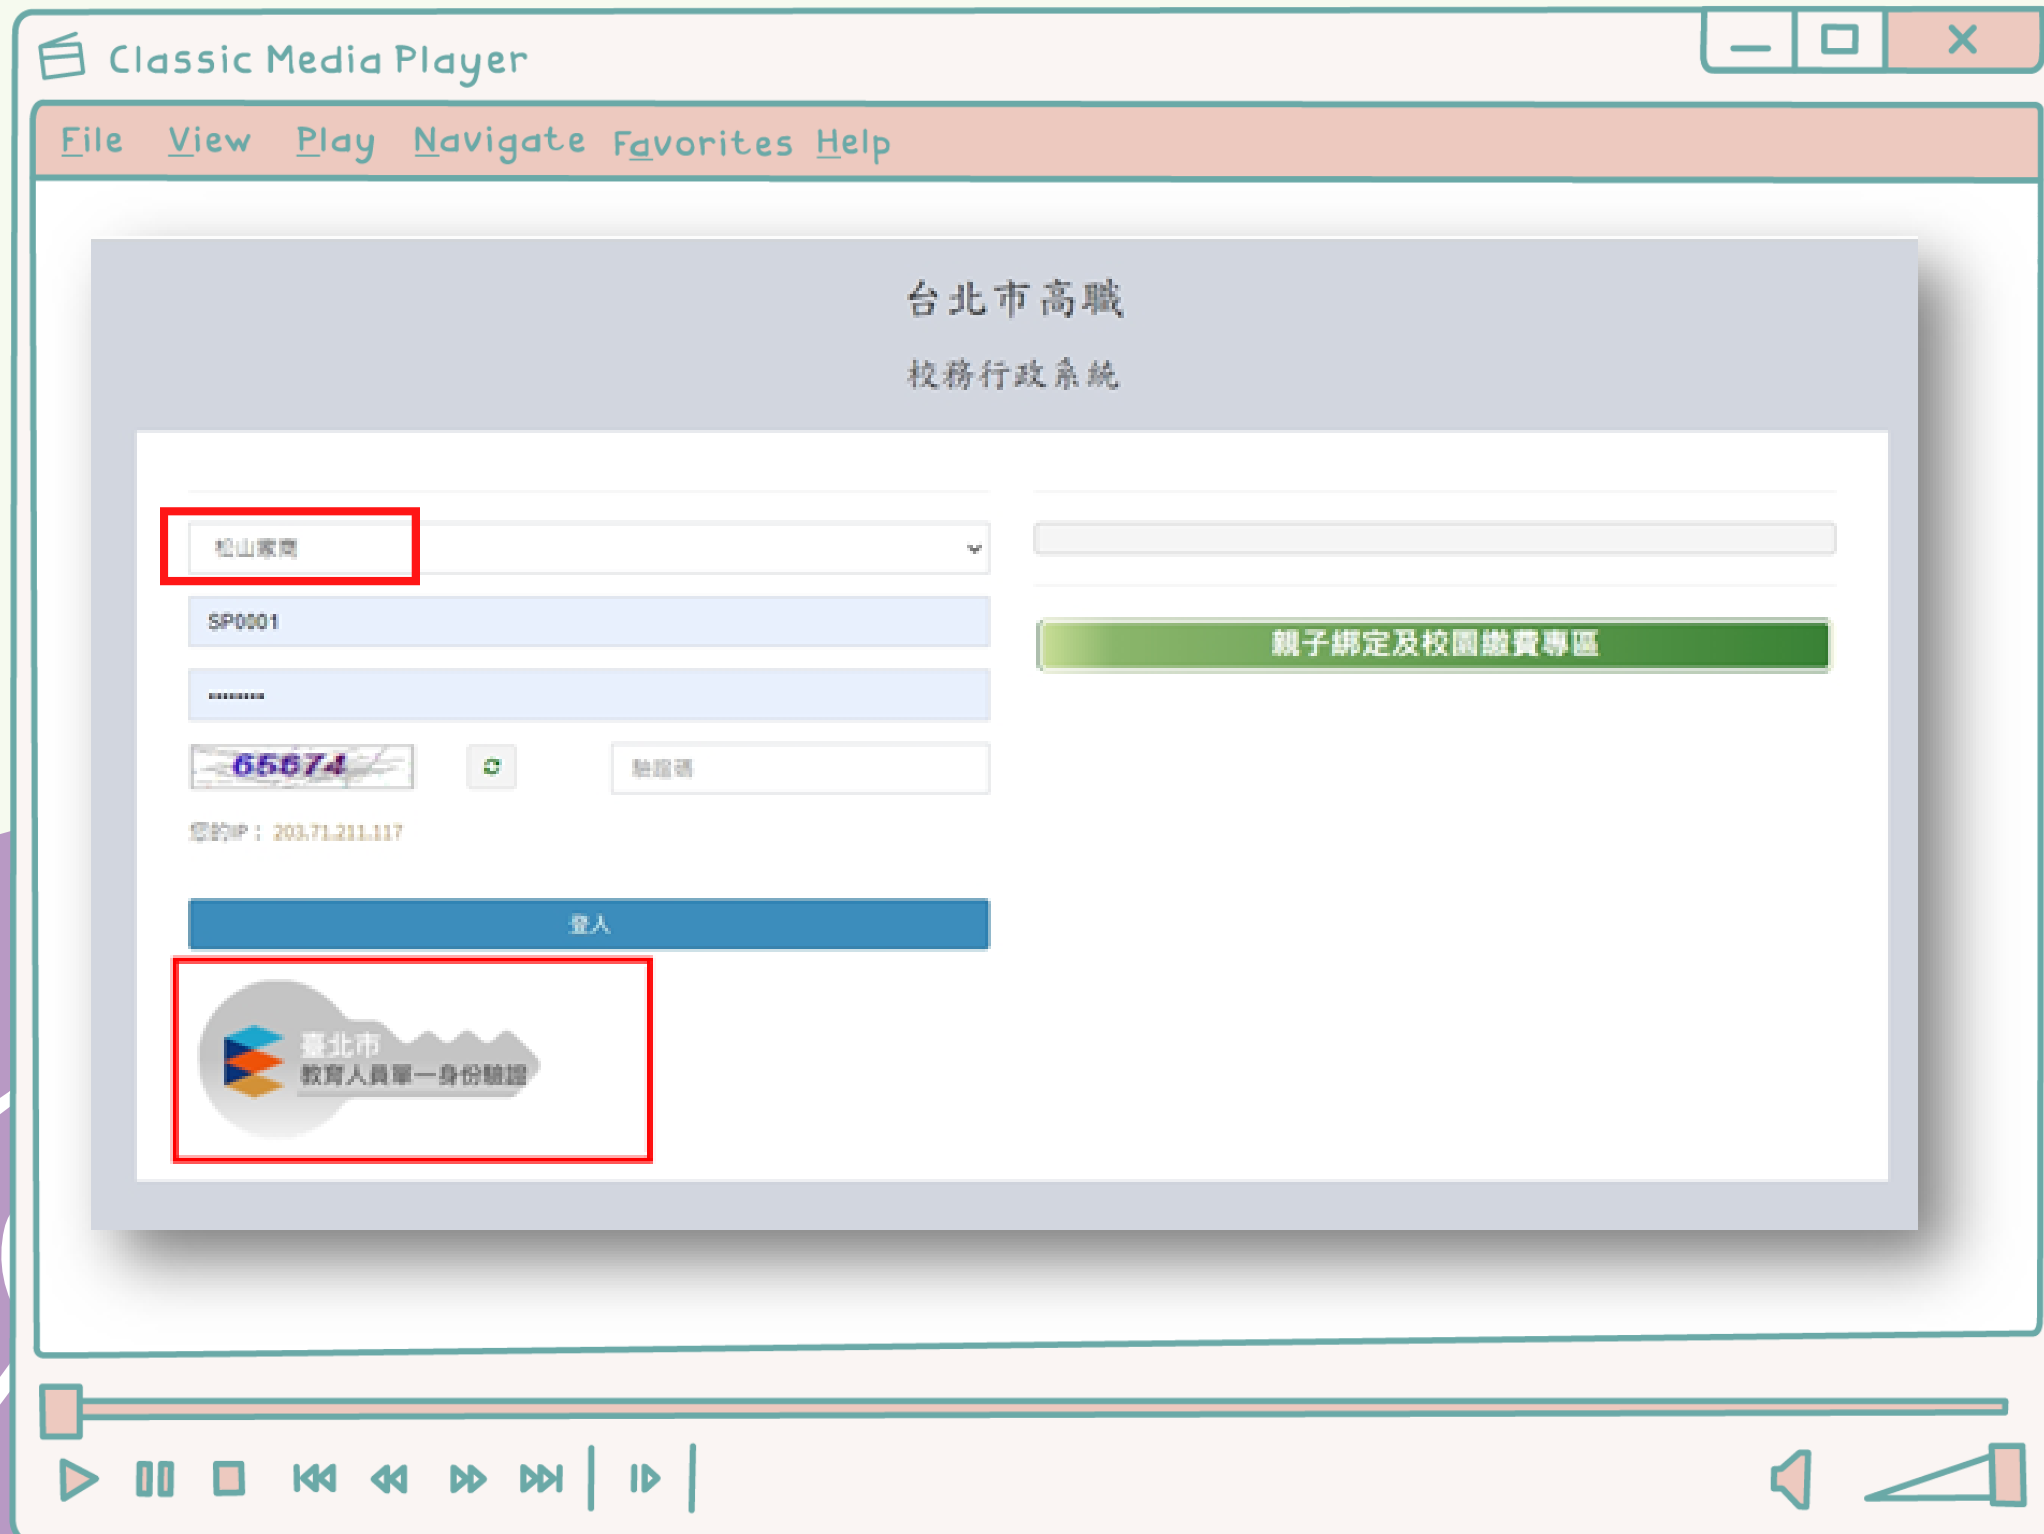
Classic Media Player

File View Play Navigate Favorites Help

台北市高職

校務行政系統

松山家商

SP0001

••••••••

65674

驗證碼

您的IP：203.71.211.117

登入

臺北市
教育人員單一身份驗證

親子綁定及校園繳費專區